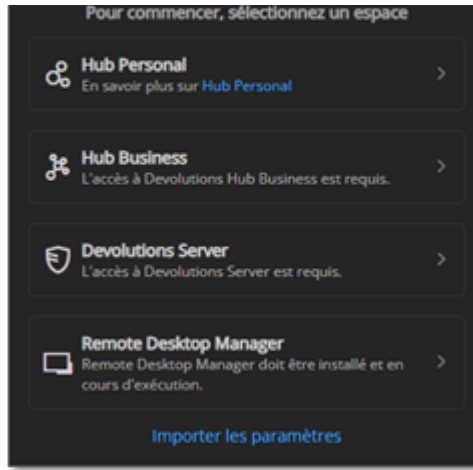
Pour commencer, sélectionnez un espace

Hub Personal
En savoir plus sur Hub Personal

Hub Business
L'accès à Devolutions Hub Business est requis.

Devolutions Server
L'accès à Devolutions Server est requis.

Remote Desktop Manager
Remote Desktop Manager doit être installé et en cours d'exécution.

Importer les paramètres